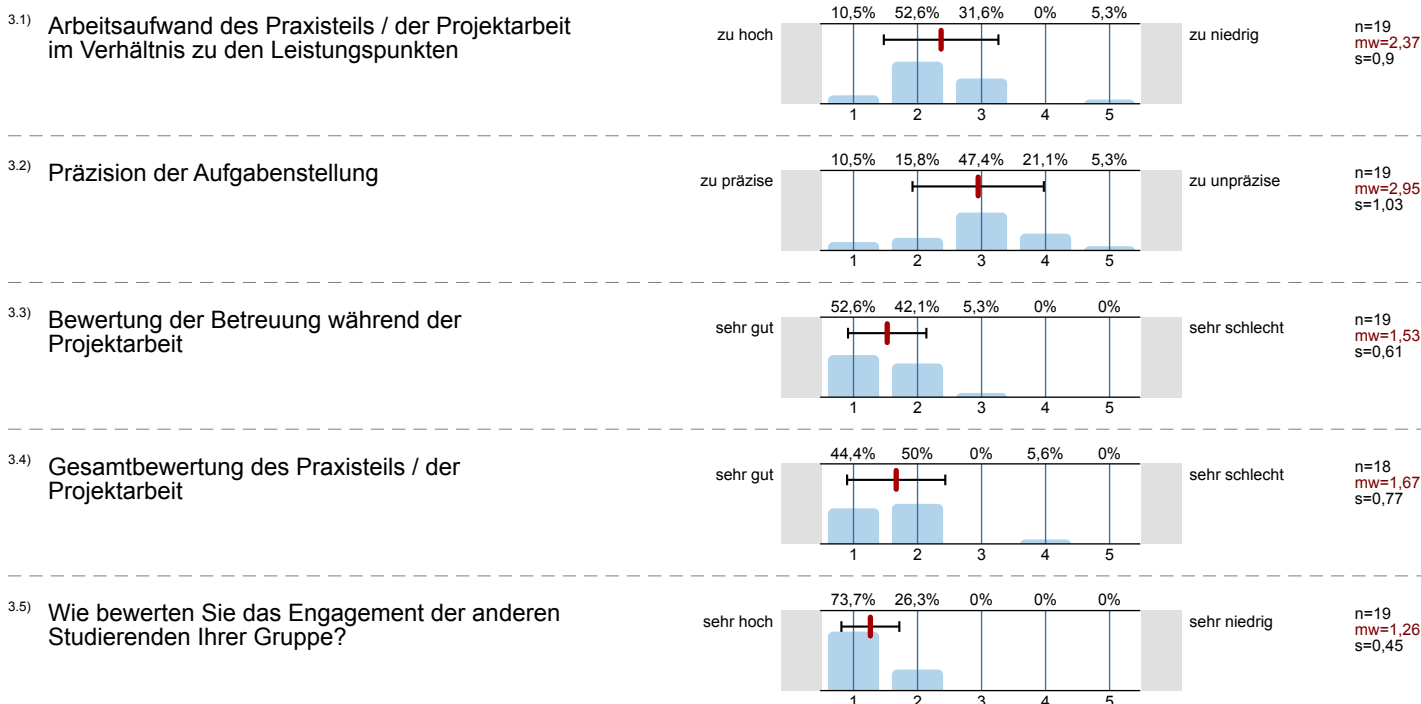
3.1) Arbeitsaufwand des Praxisteils / der Projektarbeit im Verhältnis zu den Leistungspunkten

zu hoch

| 10,5% | 52,6% | 31,6% | 0% | 5,3% |
|---|---|---|---|---|
| 1 | 2 | 3 | 4 | 5 |

zu niedrig

n=19
mw=2,37
s=0,9

3.2) Präzision der Aufgabenstellung

zu präzise

| 10,5% | 15,8% | 47,4% | 21,1% | 5,3% |
|---|---|---|---|---|
| 1 | 2 | 3 | 4 | 5 |

zu unpräzise

n=19
mw=2,95
s=1,03

3.3) Bewertung der Betreuung während der Projektarbeit

sehr gut

| 52,6% | 42,1% | 5,3% | 0% | 0% |
|---|---|---|---|---|
| 1 | 2 | 3 | 4 | 5 |

sehr schlecht

n=19
mw=1,53
s=0,61

3.4) Gesamtbewertung des Praxisteils / der Projektarbeit

sehr gut

| 44,4% | 50% | 0% | 5,6% | 0% |
|---|---|---|---|---|
| 1 | 2 | 3 | 4 | 5 |

sehr schlecht

n=18
mw=1,67
s=0,77

3.5) Wie bewerten Sie das Engagement der anderen Studierenden Ihrer Gruppe?

sehr hoch

| 73,7% | 26,3% | 0% | 0% | 0% |
|---|---|---|---|---|
| 1 | 2 | 3 | 4 | 5 |

sehr niedrig

n=19
mw=1,26
s=0,45